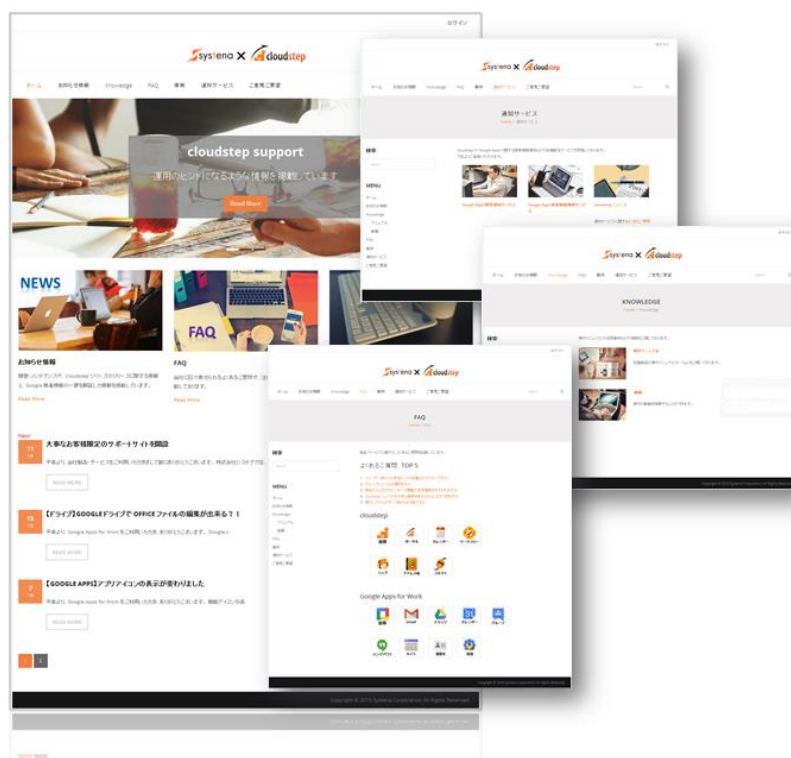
ログイン

Systena ✕ cloudstep

ホーム　お知らせ情報　Knowledge　FAQ　事例　運用サービス　ご意見ご要望

cloudstep support

運用のヒントになるような情報を掲載しています

Read More

NEWS

お知らせ情報

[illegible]

Read More

FAQ

FAQ

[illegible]

Read More

大事なお客様限定のサポートサイトを開設

11

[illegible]

READ MORE

【ドライブ】GOOGLEドライブで OFFICEファイルの編集が出来る？！

15

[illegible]

READ MORE

【GOOGLE APPS】アプリアイコンの表示が変わりました

7

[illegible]

READ MORE

Copyright © 2015 Systena Corporation All Rights Reserved

Systena ✕ cloudstep

運用サービス

検索

MENU

Systena ✕ cloudstep

KNOWLEDGE

検索

Systena ✕ cloudstep

ホーム　お知らせ情報　Knowledge　FAQ　事例　運用サービス　ご意見ご要望

FAQ

検索

MENU

よくあるご質問 TOP 5

cloudstep

Google Apps for Work